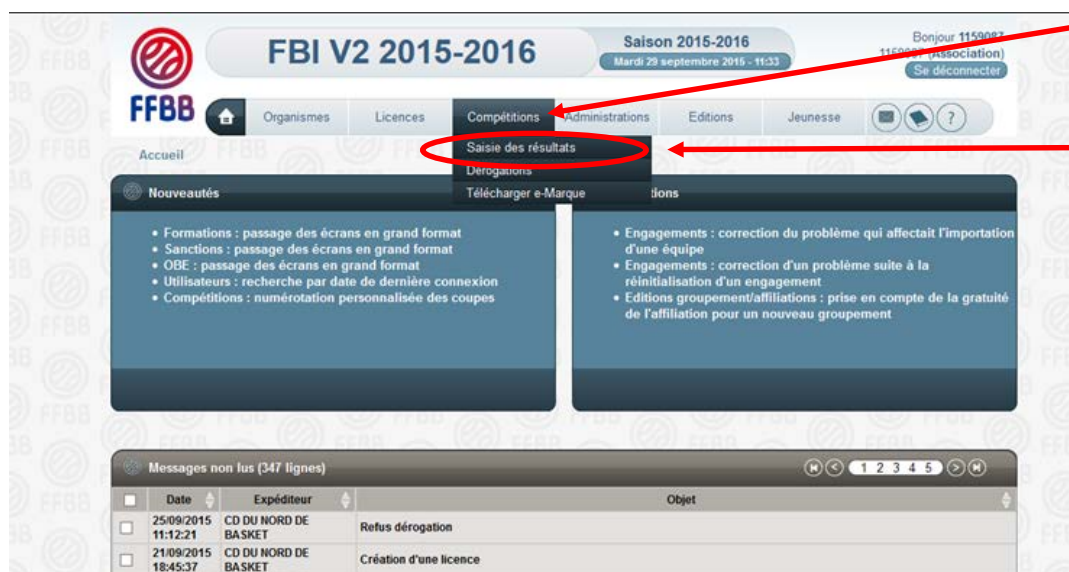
FFBB

FBI V2 2015-2016

Saison 2015-2016
Mardi 29 septembre 2015 - 11:33

Bonjour 1159087
1159087 (Association)
Se déconnecter

Organismes | Licences | Compétitions | Administrations | Editions | Jeunesse

Accueil

Saisie des résultats
Dérogations
Télécharger e-Marque

Nouveautés

• Formations : passage des écrans en grand format
• Sanctions : passage des écrans en grand format
• OBE : passage des écrans en grand format
• Utilisateurs : recherche par date de dernière connexion
• Compétitions : numérotation personnalisée des coupes

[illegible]tions

• Engagements : correction du problème qui affectait l'importation d'une équipe
• Engagements : correction d'un problème suite à la réinitialisation d'un engagement
• Editions groupement/affiliations : prise en compte de la gratuité de l'affiliation pour un nouveau groupement

Messages non lus (347 lignes)

1 2 3 4 5

| | Date | Expéditeur | Objet |
|---|---|---|---|
| | 25/09/2015 11:12:21 | CD DU NORD DE BASKET | Refus dérogation |
| | 21/09/2015 18:45:37 | CD DU NORD DE BASKET | Création d'une licence |